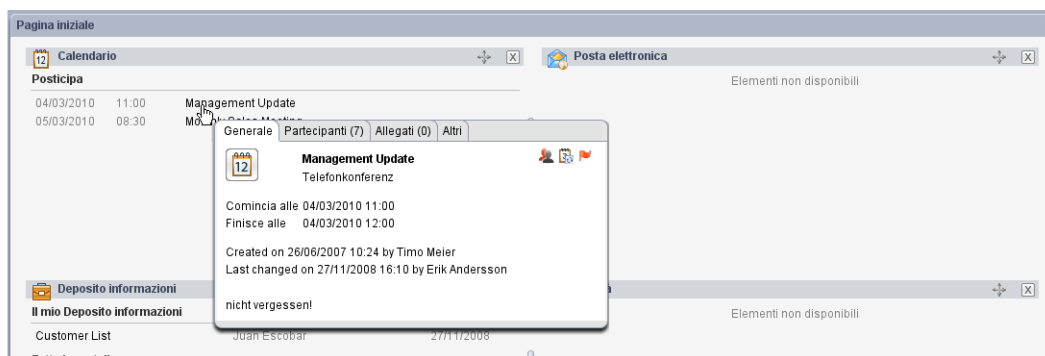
Pagina iniziale

12 Calendario

Posticipa

04/03/2010 11:00 Management Update
05/03/2010 08:30 Mo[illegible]

Generale | Partecipanti (7) | Allegati (0) | Altri

12

Management Update
Telefonkonferenz

Comincia alle 04/03/2010 11:00
Finisce alle 04/03/2010 12:00

Created on 26/06/2007 10:24 by Timo Meier
Last changed on 27/11/2008 16:10 by Erik Andersson

nicht vergessen!

Posta elettronica

Elementi non disponibili

Deposito informazioni

Il mio Deposito informazioni

Customer List Juan Escobar 27/11/2008

Elementi non disponibili